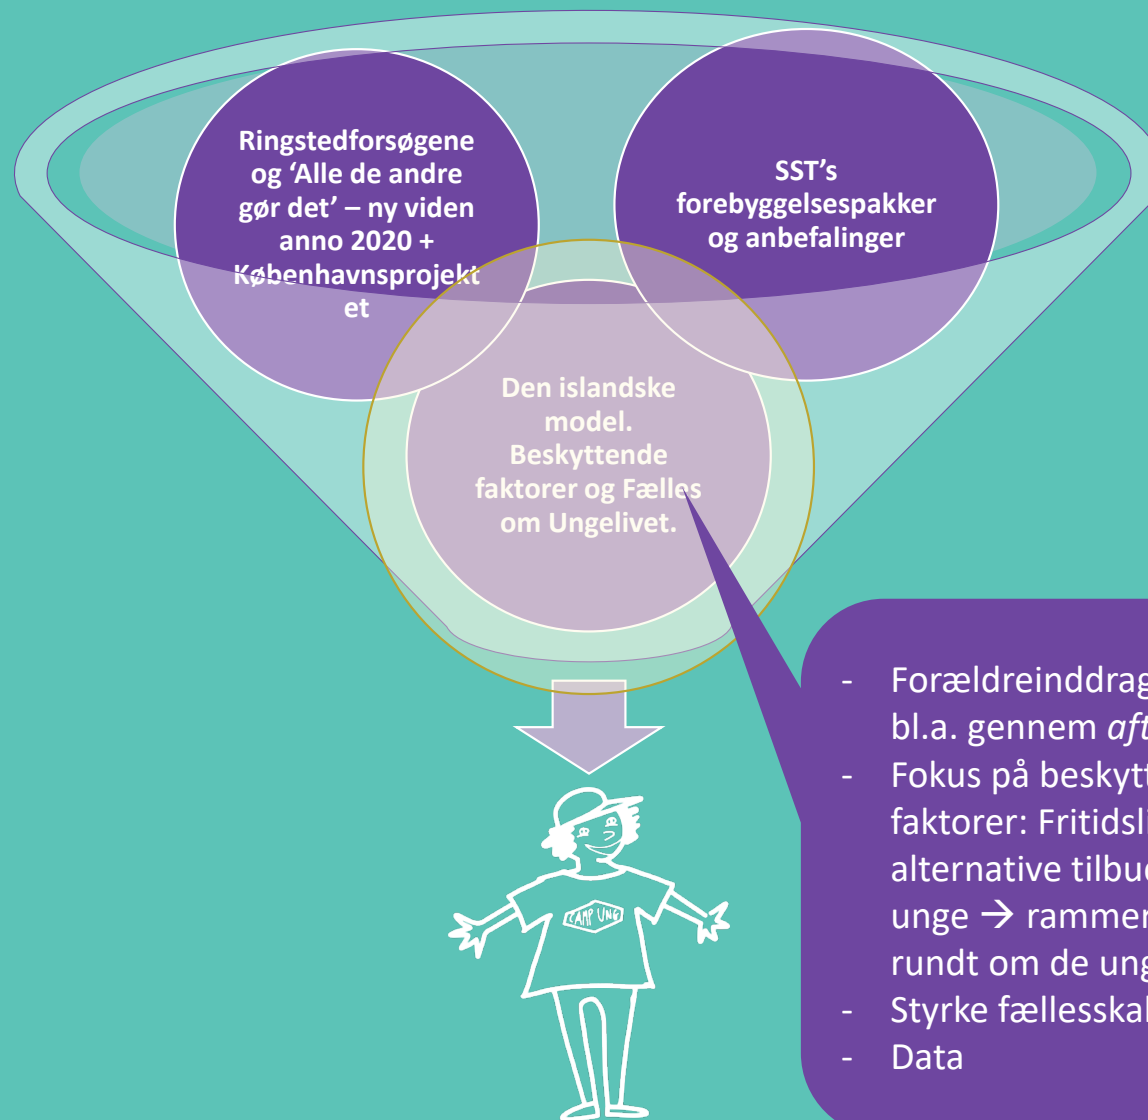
Ringstedforsøgene og 'Alle de andre gør det' – ny viden anno 2020 + Københavnsprojekt et

SST's forebyggelsespakker og anbefalinger

Den islandske model. Beskyttende faktorer og Fælles om Ungelivet.

CAMP UNG

- Forældreinddrag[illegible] bl.a. gennem *aft*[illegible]
- Fokus på beskyt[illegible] faktorer: Fritidsl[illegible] alternative tilbu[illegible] unge → ramme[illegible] rundt om de ung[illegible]
- Styrke fællesska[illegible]
- Data